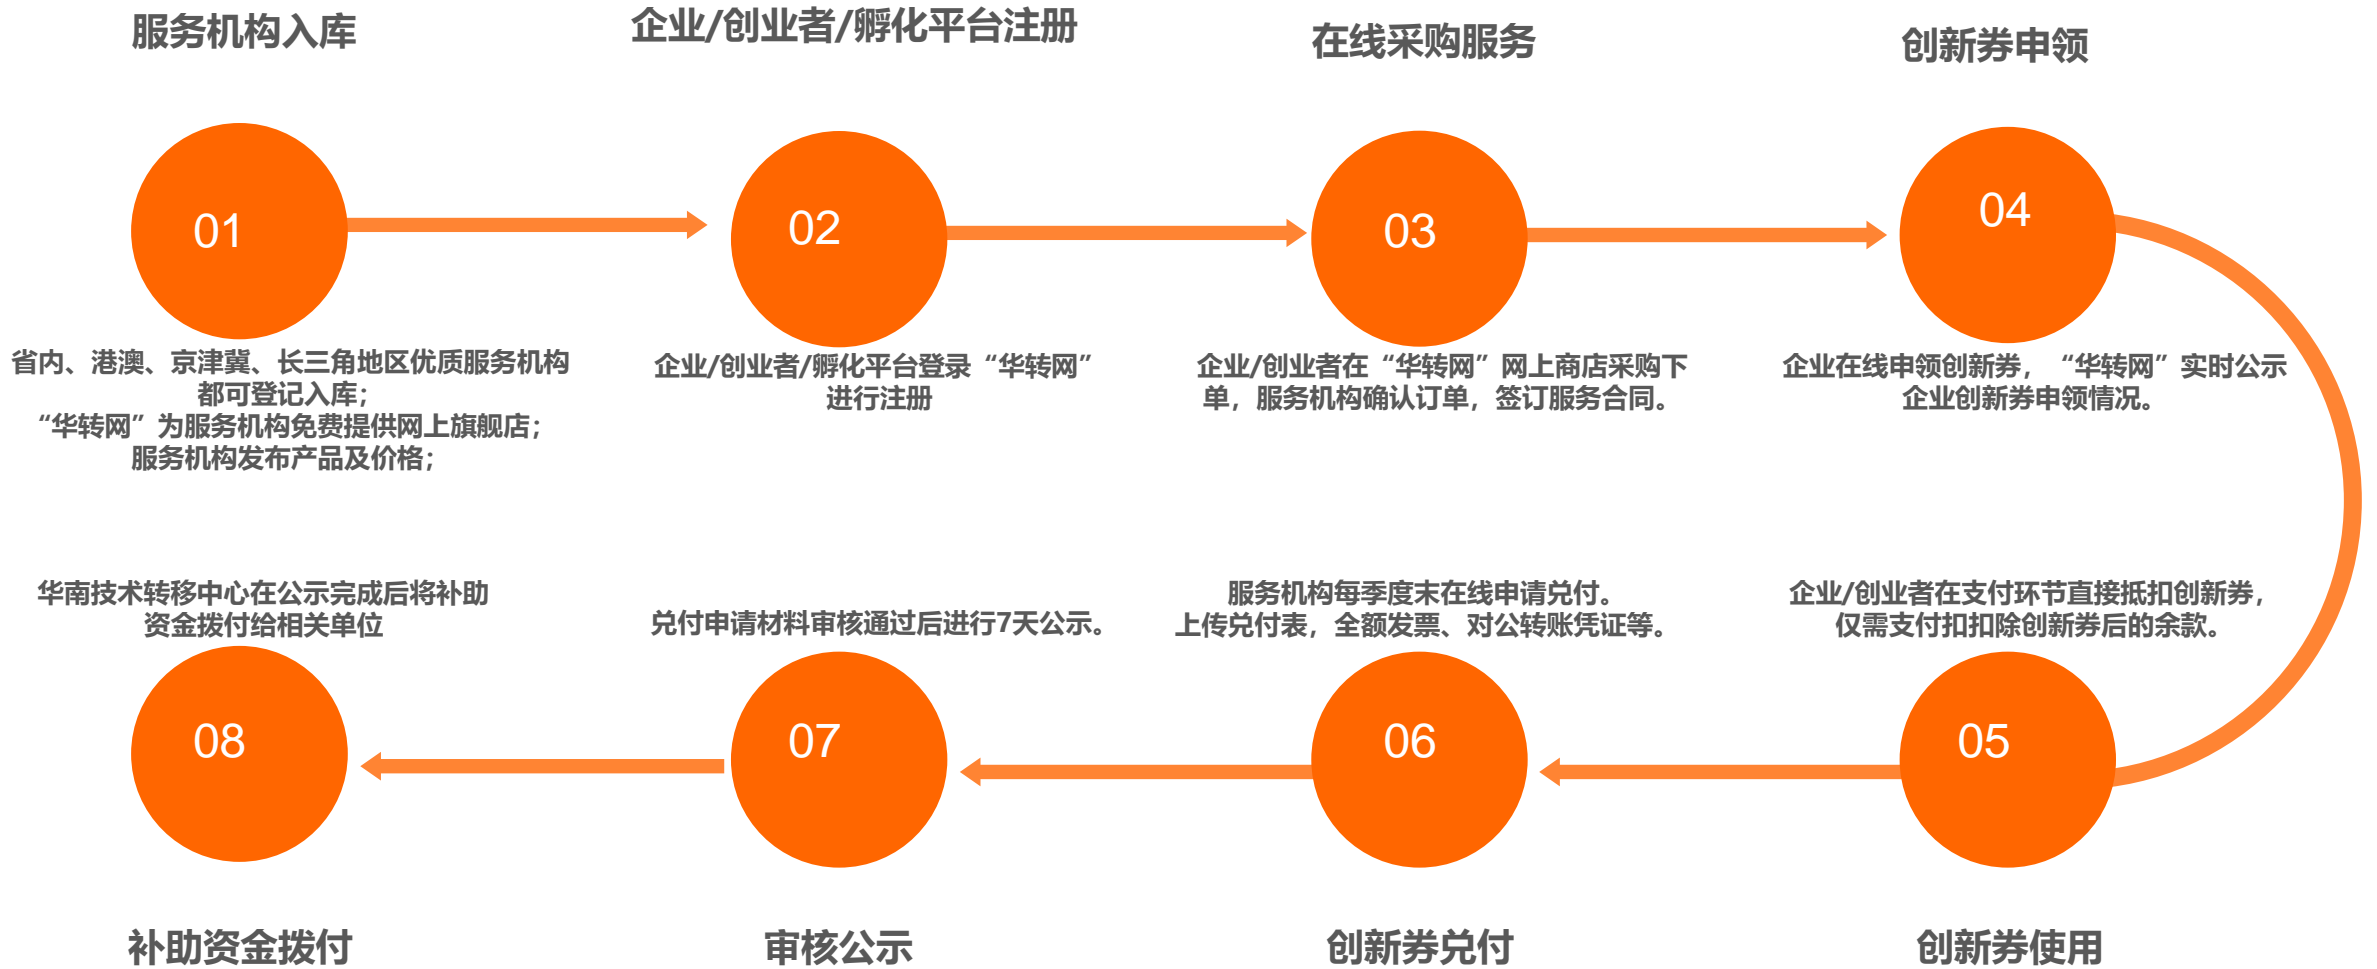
服务机构入库

01

省内、港澳、京津冀、长三角地区优质服务机构都可登记入库；
“华转网”为服务机构免费提供网上旗舰店；
服务机构发布产品及价格；

企业/创业者/孵化平台注册

02

企业/创业者/孵化平台登录“华转网”进行注册

在线采购服务

03

企业/创业者在“华转网”网上商店采购下单，服务机构确认订单，签订服务合同。

创新券申领

04

企业在线申领创新券，“华转网”实时公示企业创新券申领情况。

企业/创业者在支付环节直接抵扣创新券，仅需支付扣除创新券后的余款。

05

创新券使用

服务机构每季度末在线申请兑付。
上传兑付表，全额发票、对公转账凭证等。

06

创新券兑付

兑付申请材料审核通过后进行7天公示。

07

审核公示

华南技术转移中心在公示完成后将补助资金拨付给相关单位

08

补助资金拨付